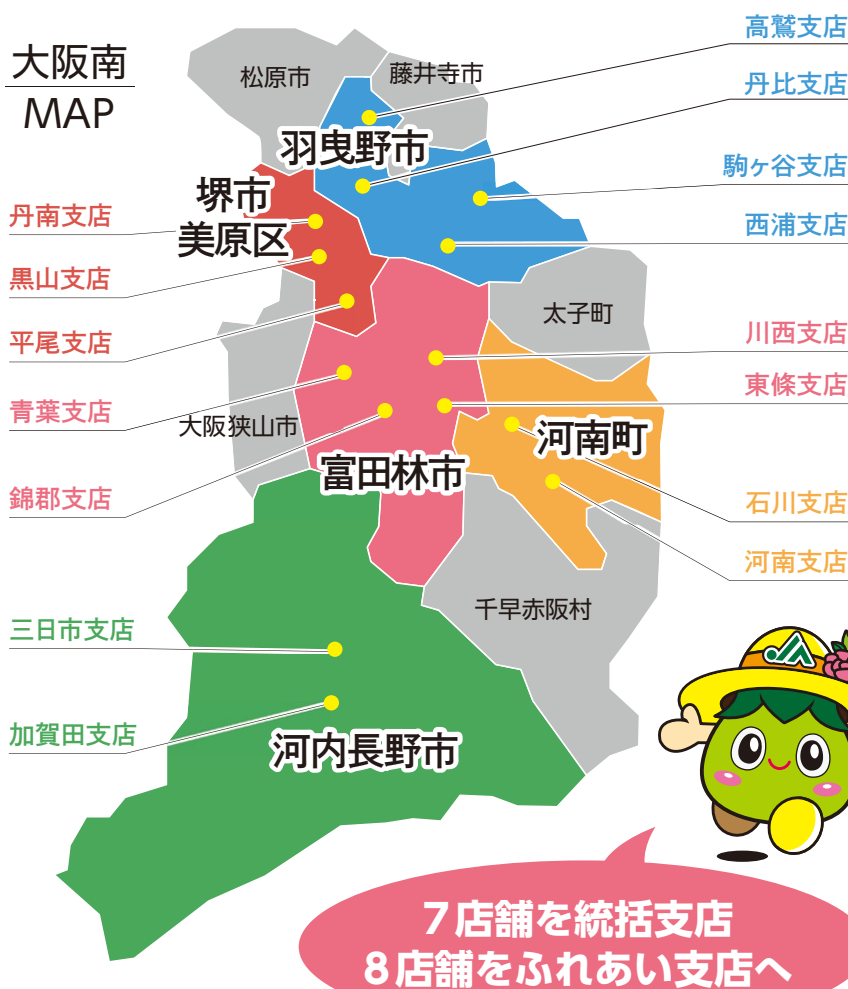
大阪南
MAP

松原市
藤井寺市
高鷲支店
丹比支店
羽曳野市
駒ヶ谷支店
西浦支店
堺市
美原区
丹南支店
黒山支店
平尾支店
太子町
川西支店
東條支店
青葉支店
大阪狭山市
河南町
富田林市
錦郡支店
石川支店
河南支店
千早赤阪村
三日市支店
加賀田支店
河内長野市

7店舗を統括支店
8店舗をふれあい支店へ